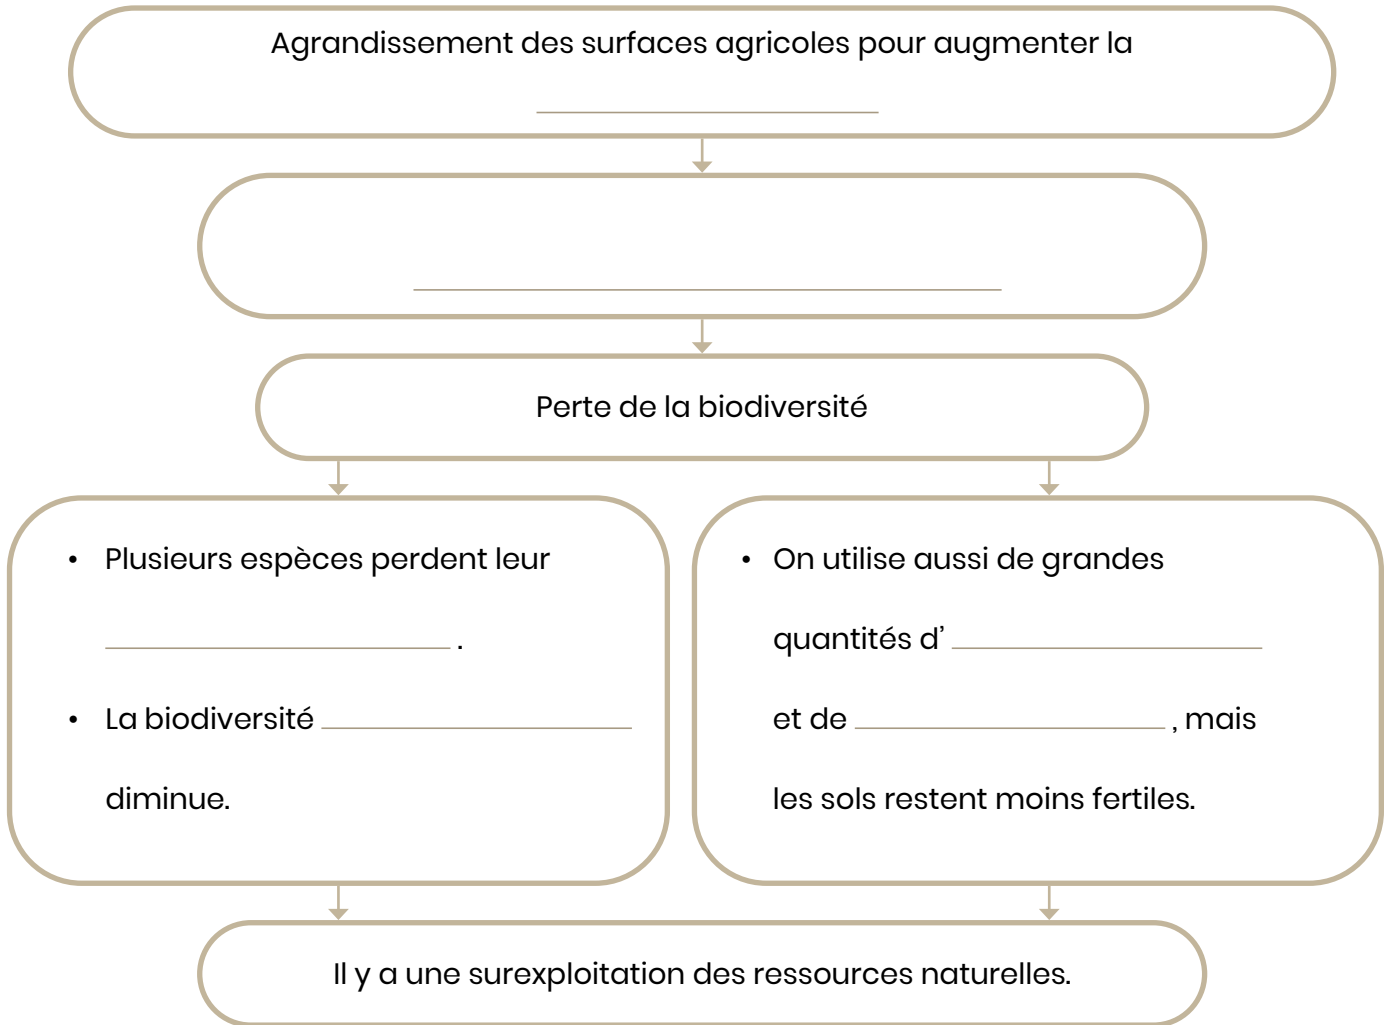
Agrandissement des surfaces agricoles pour augmenter la

________________

________________________

Perte de la biodiversité

• Plusieurs espèces perdent leur

________________ .

• La biodiversité ________________

diminue.

• On utilise aussi de grandes

quantités d' ________________

et de ________________ , mais

les sols restent moins fertiles.

Il y a une surexploitation des ressources naturelles.